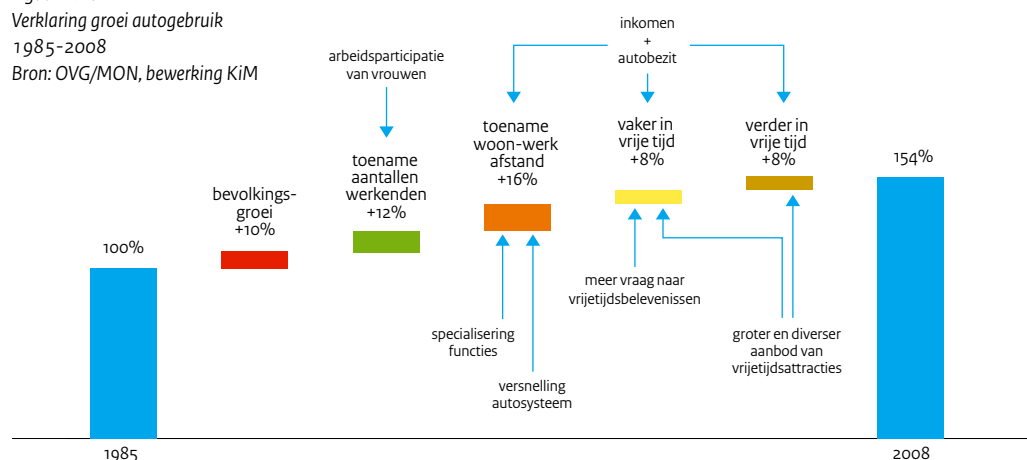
Verklaring groei autogebruik
1985-2008
Bron: OVG/MON, bewerking KiM

inkomen
+
autobezit

arbeidsparticipatie van vrouwen

100%

bevolkingsgroei
+10%

toename aantallen werkenden
+12%

toename woon-werk afstand
+16%

vaker in vrije tijd
+8%

verder in vrije tijd
+8%

154%

specialisering functies

versnelling autosysteem

meer vraag naar vrijetijdsbelevenissen

groter en diverser aanbod van vrijetijdsattracties

1985

2008